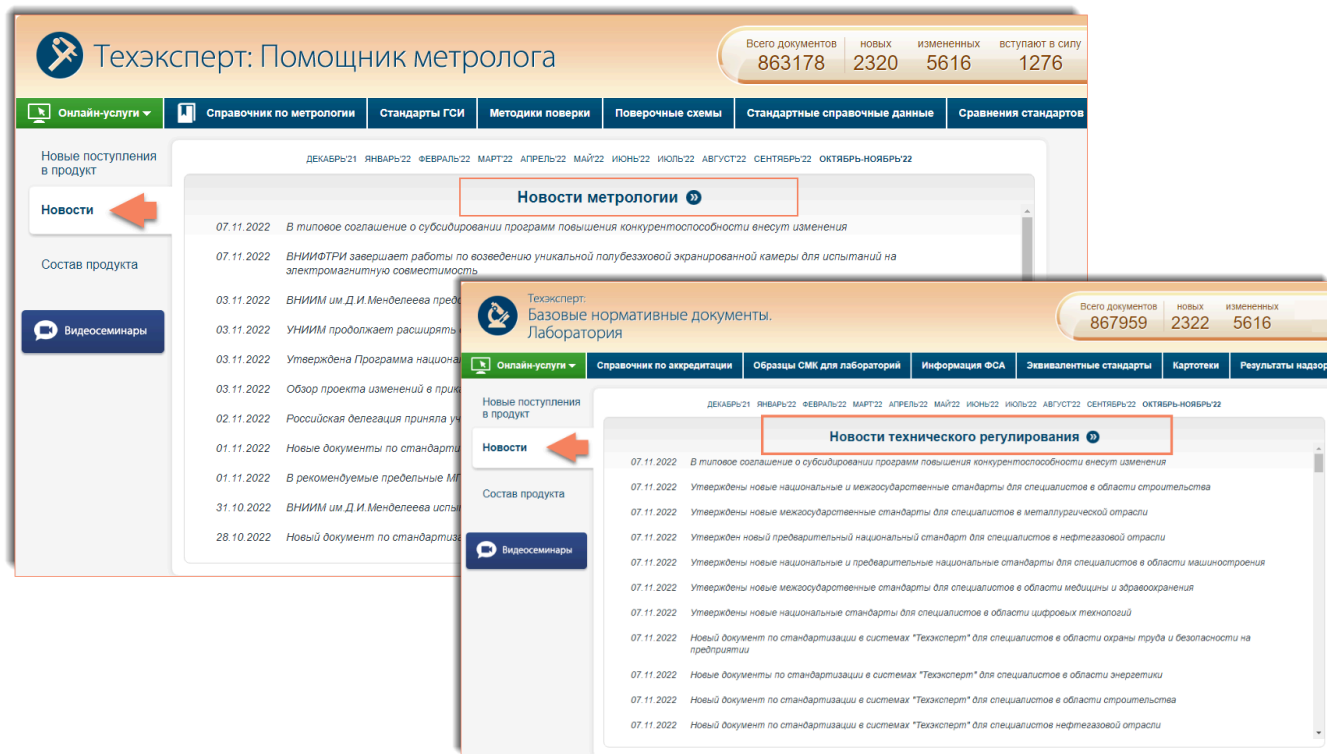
Техэксперт: Помощник метролога

| Всего документов | новых | измененных | вступают в силу |
|---|---|---|---|
| 863178 | 2320 | 5616 | 1276 |

Онлайн-услуги Справочник по метрологии Стандарты ГСИ Методики поверки Поверочные схемы Стандартные справочные данные Сравнения стандартов

Новые поступления в продукт

Новости

Состав продукта

Видеосеминары

ДЕКАБРЬ'21 ЯНВАРЬ'22 ФЕВРАЛЬ'22 МАРТ'22 АПРЕЛЬ'22 МАЙ'22 ИЮНЬ'22 ИЮЛЬ'22 АВГУСТ'22 СЕНТЯБРЬ'22 ОКТЯБРЬ-НОЯБРЬ'22

Новости метрологии

07.11.2022 В типовое соглашение о субсидировании программ повышения конкурентоспособности внесут изменения

07.11.2022 ВНИИФТРИ завершает работы по возведению уникальной полубезэховой экранированной камеры для испытаний на электромагнитную совместимость

03.11.2022 ВНИИМ им.Д.И.Менделеева пред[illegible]

03.11.2022 УНИИМ продолжает расширять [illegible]

03.11.2022 Утверждена Программа национа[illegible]

03.11.2022 Обзор проекта изменений в прик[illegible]

02.11.2022 Российская делегация приняла у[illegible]

01.11.2022 Новые документы по стандарти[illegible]

01.11.2022 В рекомендуемые предельные М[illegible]

31.10.2022 ВНИИМ им.Д.И.Менделеева испы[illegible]

28.10.2022 Новый документ по стандартиз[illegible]

Техэксперт:
Базовые нормативные документы.
Лаборатория

| Всего документов | новых | измененных |
|---|---|---|
| 867959 | 2322 | 5616 |

Онлайн-услуги Справочник по аккредитации Образцы СМК для лабораторий Информация ФСА Эквивалентные стандарты Картотеки Результаты надзор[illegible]

Новые поступления в продукт

Новости

Состав продукта

Видеосеминары

ДЕКАБРЬ'21 ЯНВАРЬ'22 ФЕВРАЛЬ'22 МАРТ'22 АПРЕЛЬ'22 МАЙ'22 ИЮНЬ'22 ИЮЛЬ'22 АВГУСТ'22 СЕНТЯБРЬ'22 ОКТЯБРЬ-НОЯБРЬ'22

Новости технического регулирования

07.11.2022 В типовое соглашение о субсидировании программ повышения конкурентоспособности внесут изменения

07.11.2022 Утверждены новые национальные и межгосударственные стандарты для специалистов в области строительства

07.11.2022 Утверждены новые межгосударственные стандарты для специалистов в металлургической отрасли

07.11.2022 Утвержден новый предварительный национальный стандарт для специалистов в нефтегазовой отрасли

07.11.2022 Утверждены новые национальные и предварительные национальные стандарты для специалистов в области машиностроения

07.11.2022 Утверждены новые межгосударственные стандарты для специалистов в области медицины и здравоохранения

07.11.2022 Утверждены новые национальные стандарты для специалистов в области цифровых технологий

07.11.2022 Новый документ по стандартизации в системах "Техэксперт" для специалистов в области охраны труда и безопасности на предприятии

07.11.2022 Новые документы по стандартизации в системах "Техэксперт" для специалистов в области энергетики

07.11.2022 Новый документ по стандартизации в системах "Техэксперт" для специалистов в области строительства

07.11.2022 Новый документ по стандартизации в системах "Техэксперт" для специалистов нефтегазовой отрасли